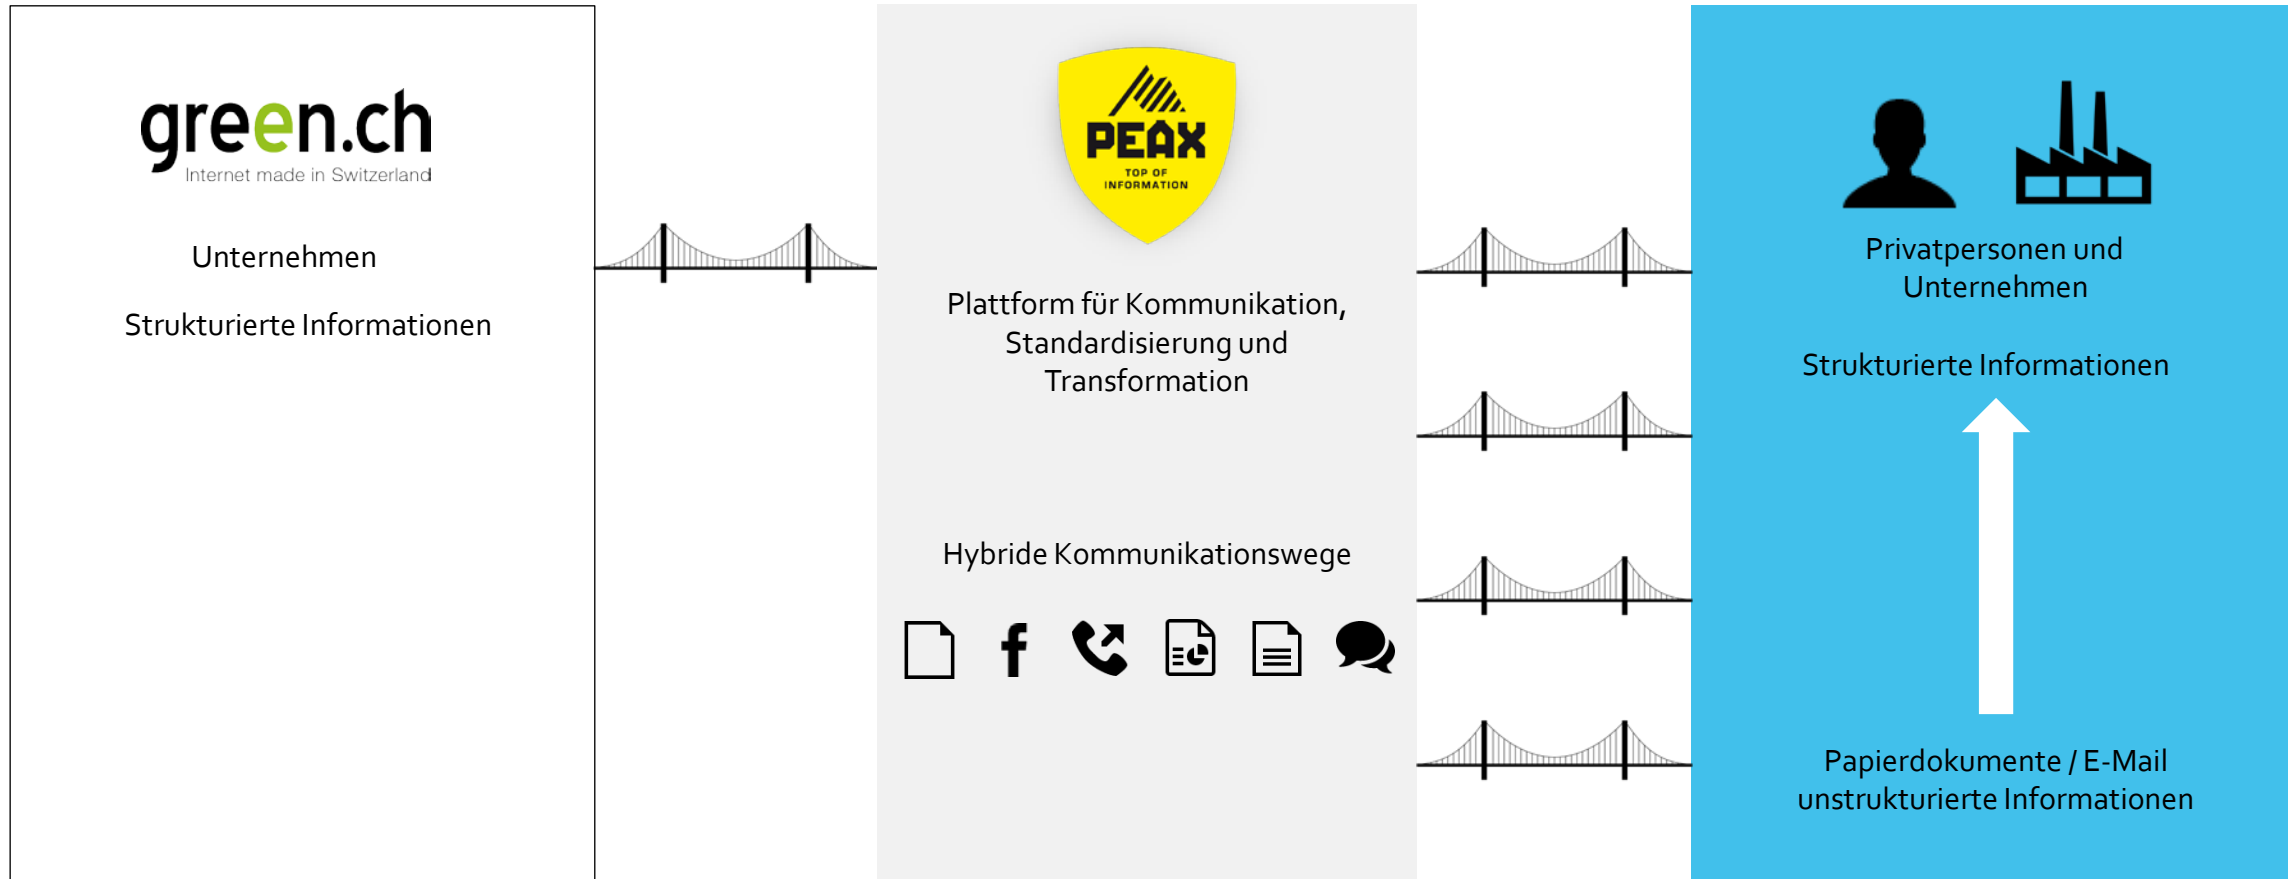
green.ch
Internet made in Switzerland

Unternehmen

Strukturierte Informationen

PEAX
TOP OF INFORMATION

Plattform für Kommunikation, Standardisierung und Transformation

Hybride Kommunikationswege

Privatpersonen und Unternehmen

Strukturierte Informationen

Papierdokumente / E-Mail
unstrukturierte Informationen